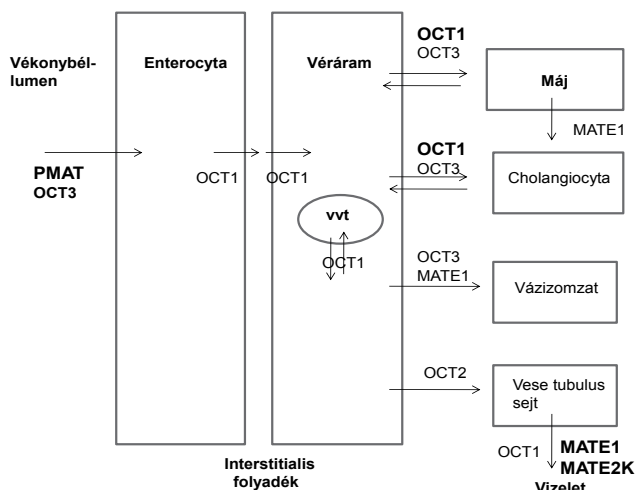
Vékonybél-lumen

Enterocyta

Véráram

OCT1
OCT3

Máj

MATE1

PMAT
OCT3

OCT1

OCT1

OCT1
OCT3

Cholangiocyta

vvt

OCT1

OCT3
MATE1

Vázizomzat

OCT2

Vese tubulus sejt

OCT1

MATE1
MATE2K

Interstitialis folyadék

Vizelet